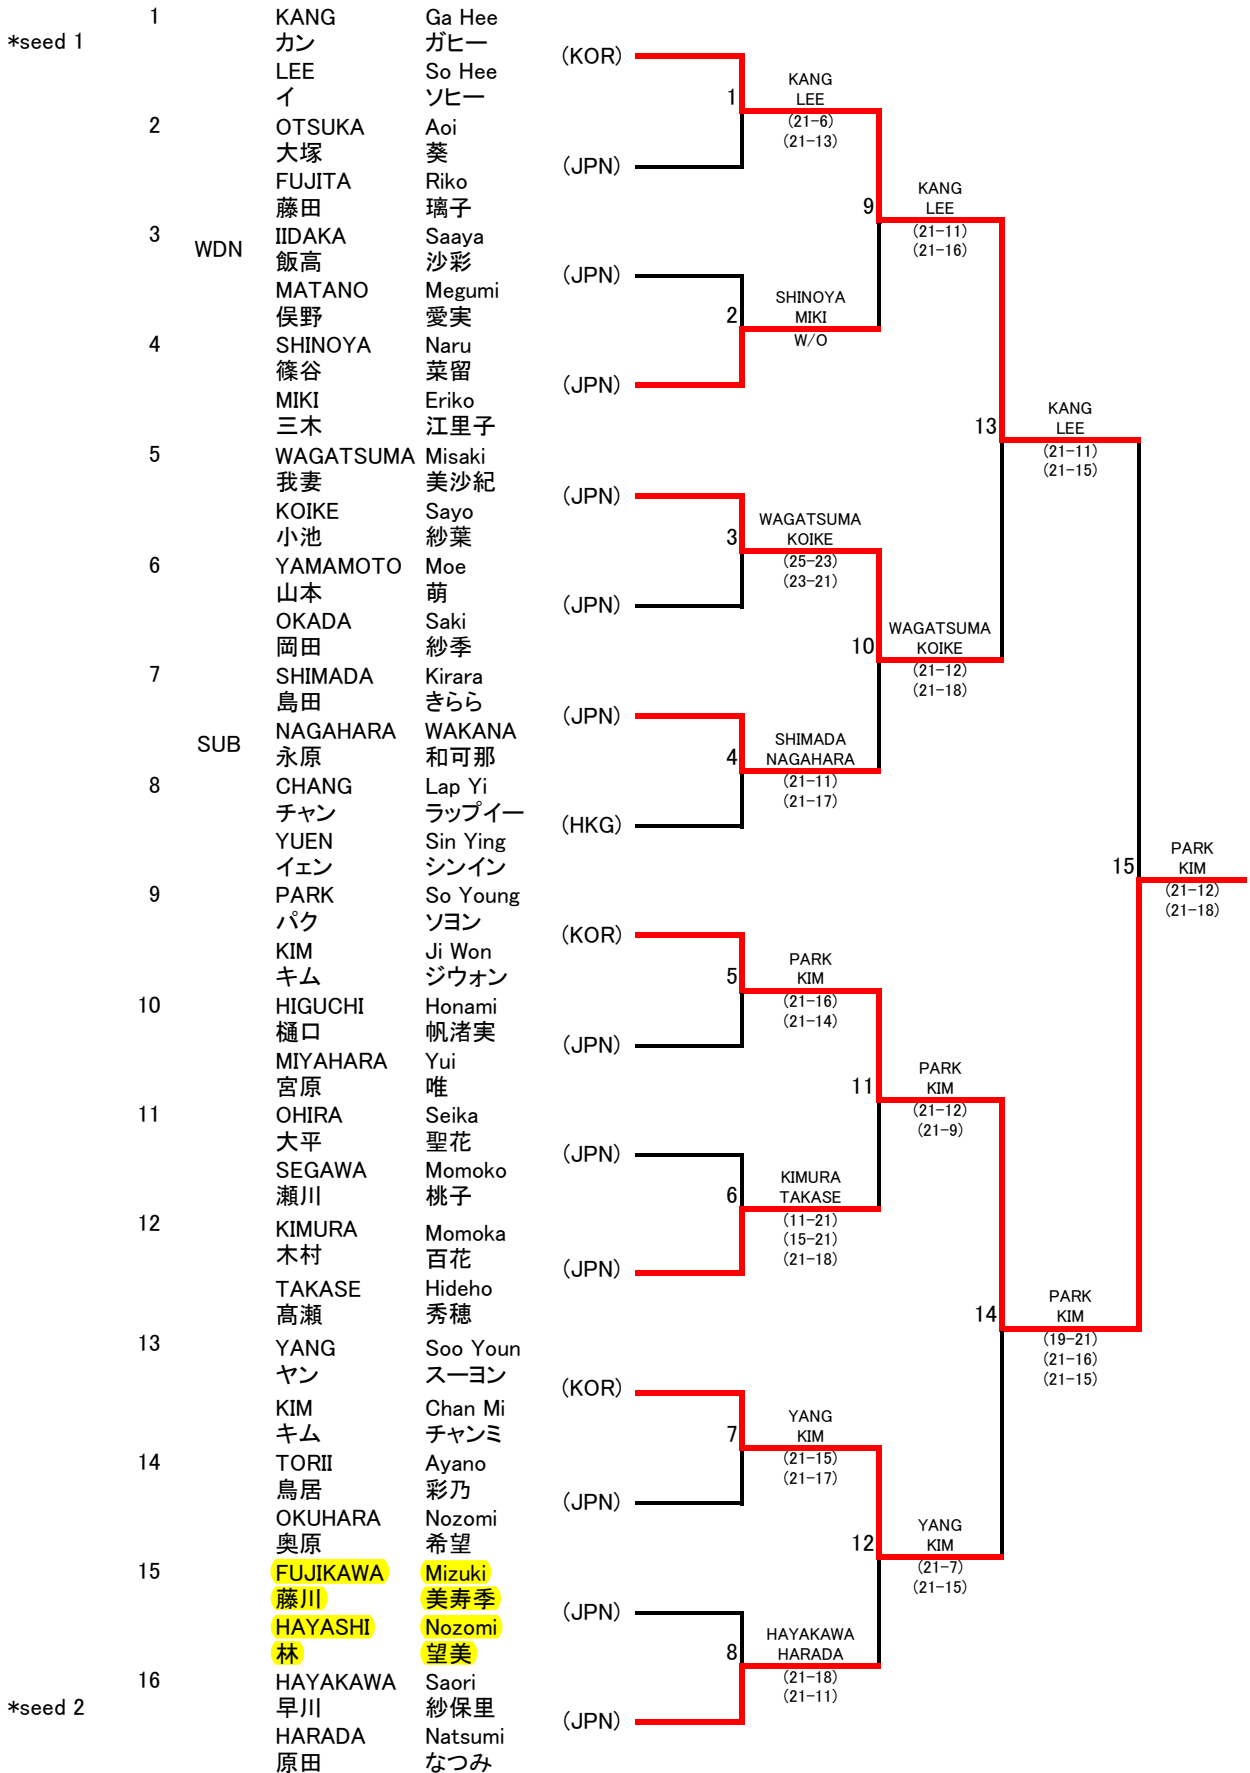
*seed 1

1 KANG カン Ga Hee ガヒー
LEE イ So Hee ソヒー (KOR)

2 OTSUKA 大塚 Aoi 葵
FUJITA 藤田 Riko 璃子 (JPN)

3 WDN IIDAKA 飯高 Saaya 沙彩
MATANO 俣野 Megumi 愛実 (JPN)

4 SHINOYA 篠谷 Naru 菜留
MIKI 三木 Eriko 江里子 (JPN)

5 WAGATSUMA 我妻 Misaki 美沙紀
KOIKE 小池 Sayo 紗葉 (JPN)

6 YAMAMOTO 山本 Moe 萌
OKADA 岡田 Saki 紗季 (JPN)

7 SUB SHIMADA 島田 Kirara きらら
NAGAHARA 永原 WAKANA 和可那 (JPN)

8 CHANG チャン Lap Yi ラップイー
YUEN イェン Sin Ying シンイン (HKG)

9 PARK パク So Young ソヨン
KIM キム Ji Won ジウォン (KOR)

10 HIGUCHI 樋口 Honami 帆渚実
MIYAHARA 宮原 Yui 唯 (JPN)

11 OHIRA 大平 Seika 聖花
SEGAWA 瀬川 Momoko 桃子 (JPN)

12 KIMURA 木村 Momoka 百花
TAKASE 髙瀬 Hideho 秀穂 (JPN)

13 YANG ヤン Soo Youn スーヨン
KIM キム Chan Mi チャンミ (KOR)

14 TORII 鳥居 Ayano 彩乃
OKUHARA 奥原 Nozomi 希望 (JPN)

15 FUJIKAWA 藤川 Mizuki 美寿季
HAYASHI 林 Nozomi 望美 (JPN)

*seed 2
16 HAYAKAWA 早川 Saori 紗保里
HARADA 原田 Natsumi なつみ (JPN)

1 KANG LEE (21-6) (21-13)
2 SHINOYA MIKI W/O
3 WAGATSUMA KOIKE (25-23) (23-21)
4 SHIMADA NAGAHARA (21-11) (21-17)
5 PARK KIM (21-16) (21-14)
6 KIMURA TAKASE (11-21) (15-21) (21-18)
7 YANG KIM (21-15) (21-17)
8 HAYAKAWA HARADA (21-18) (21-11)
9 KANG LEE (21-11) (21-16)
10 WAGATSUMA KOIKE (21-12) (21-18)
11 PARK KIM (21-12) (21-9)
12 YANG KIM (21-7) (21-15)
13 KANG LEE (21-11) (21-15)
14 PARK KIM (19-21) (21-16) (21-15)
15 PARK KIM (21-12) (21-18)